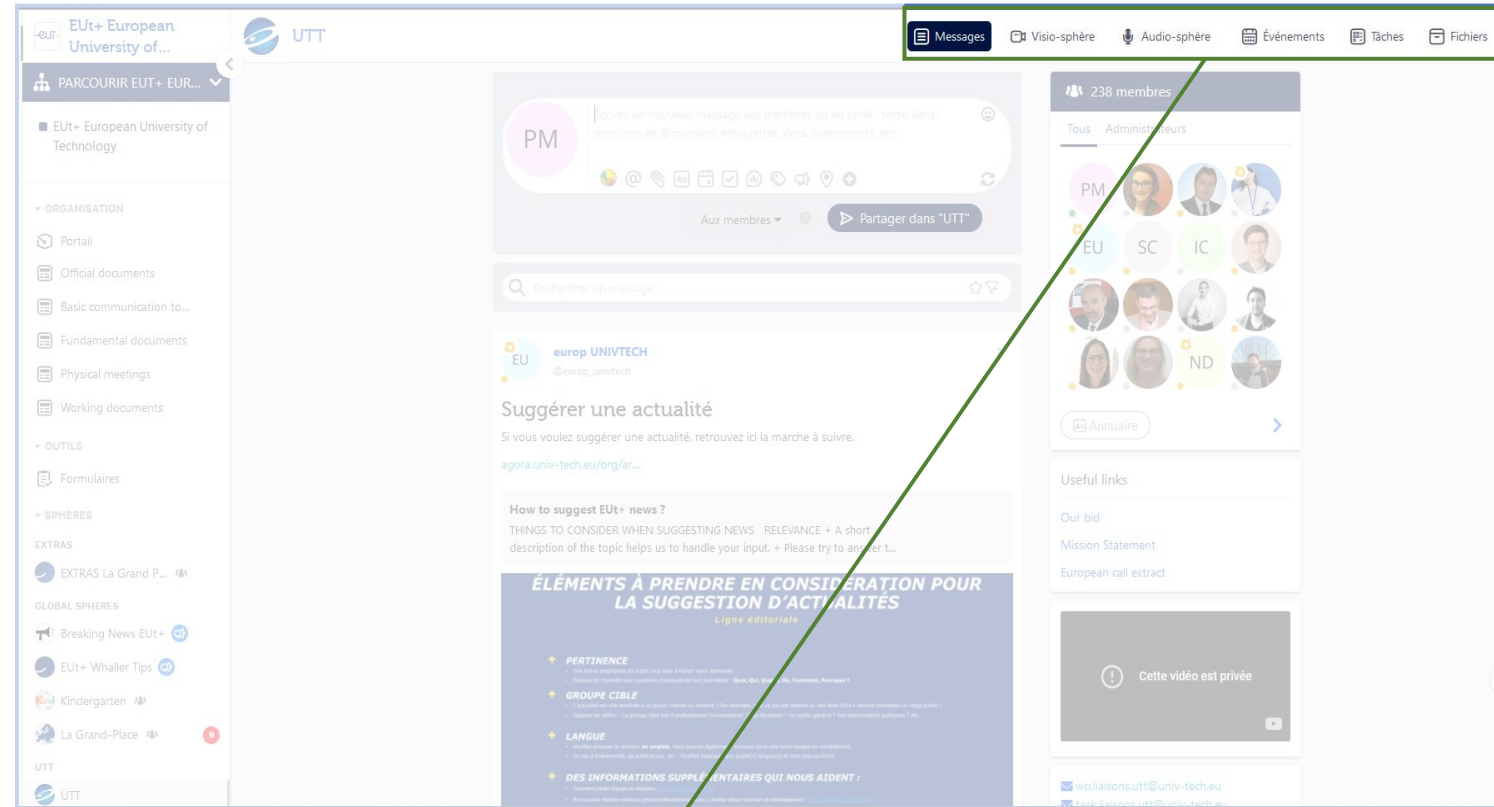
EUt+ European University of...

UTT

Messages Visio-sphère Audio-sphère Événements Tâches Fichiers

PARCOURIR EUT+ EUR...

EUt+ European University of Technology

ORGANISATION

Portail

Official documents

Basic communication to...

Fundamental documents

Physical meetings

Working documents

OUTILS

Formulaires

SPHÈRES

EXTRAS

EXTRAS La Grand P...

GLOBAL SPHERES

Breaking News EUt+

EUt+ Whaller Tips

Kindergarten

La Grand-Place 9

UTT

UTT

PM

Écrivez un nouveau message aux membres ou en privé : texte, liens, mentions de @membre, #étiquettes, docs, événements, etc.

Aux membres

Partager dans "UTT"

Rechercher un message

EU

europ UNIVTECH

@europ_univtech

Suggérer une actualité

Si vous voulez suggérer une actualité, retrouvez ici la marche à suivre.

agora.univ-tech.eu/org/ar...

How to suggest EUt+ news ?

THINGS TO CONSIDER WHEN SUGGESTING NEWS RELEVANCE + A short description of the topic helps us to handle your input. + Please try to answer t...

ÉLÉMENTS À PRENDRE EN CONSIDERATION POUR LA SUGGESTION D'ACTUALITÉS

Ligne éditoriale

PERTINENCE

GROUPE CIBLE

LANGUE

DES INFORMATIONS SUPPLÉMENTAIRES QUI NOUS AIDENT :

238 membres

Tous Administrateurs

PM EU SC IC ND

Annuaire

Useful links

Our bid

Mission Statement

European call extract

Cette vidéo est privée

wp.liaisons.utt@univ-tech.eu

task.liaisons.utt@univ-tech.eu